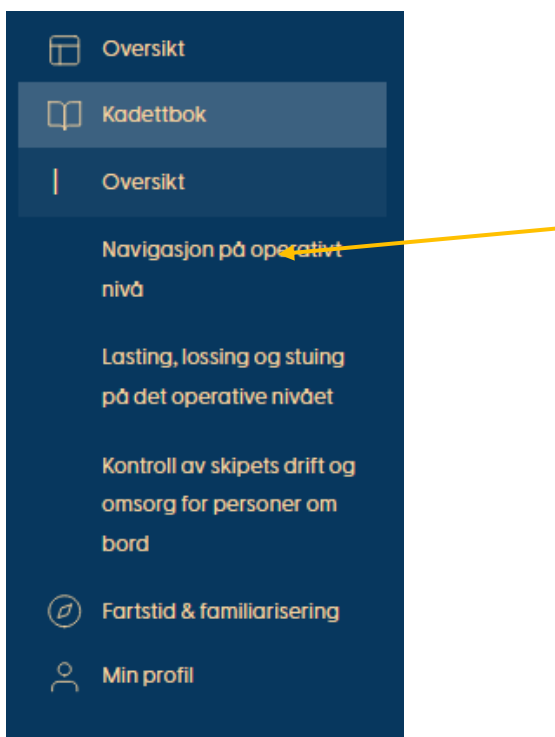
Oversikt

Kadettbok

Oversikt

Navigasjon på operativt nivå

Lasting, lossing og stuing på det operative nivået

Kontroll av skipets drift og omsorg for personer om bord

Fartstid & familiarisering

Min profil